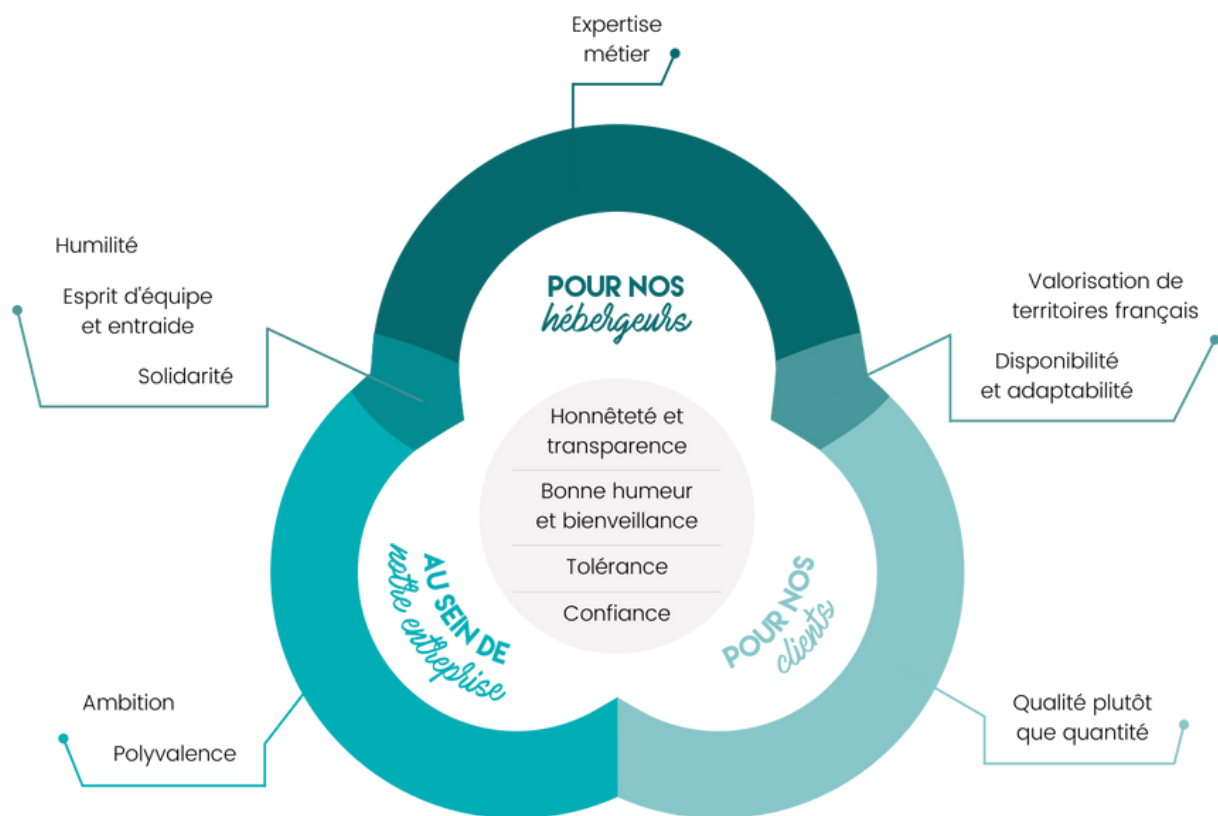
Expertise métier

Humilité

Esprit d'équipe et entraide

Solidarité

POUR NOS hébergeurs

Valorisation de territoires français

Disponibilité et adaptabilité

Honnêteté et transparence

Bonne humeur et bienveillance

Tolérance

Confiance

AU SEIN DE notre entreprise

POUR NOS clients

Ambition

Polyvalence

Qualité plutôt que quantité